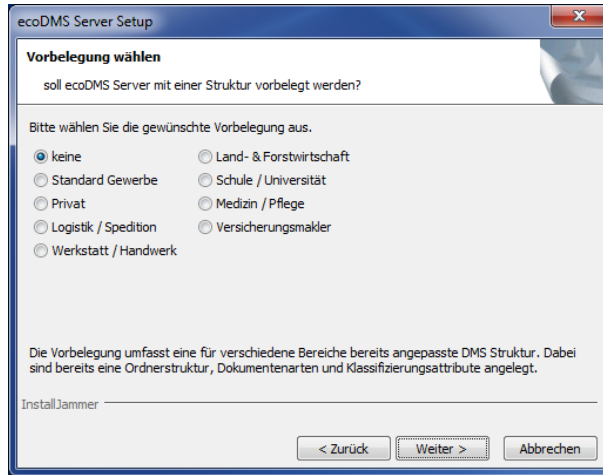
ecoDMS Server Setup

Vorbelegung wählen

soll ecoDMS Server mit einer Struktur vorbelegt werden?

Bitte wählen Sie die gewünschte Vorbelegung aus.

keine
Standard Gewerbe
Privat
Logistik / Spedition
Werkstatt / Handwerk

Land- & Forstwirtschaft
Schule / Universität
Medizin / Pflege
Versicherungsmakler

Die Vorbelegung umfasst eine für verschiedene Bereiche bereits angepasste DMS Struktur. Dabei sind bereits eine Ordnerstruktur, Dokumentenarten und Klassifizierungsattribute angelegt.

InstallJammer

< Zurück
Weiter >
Abbrechen